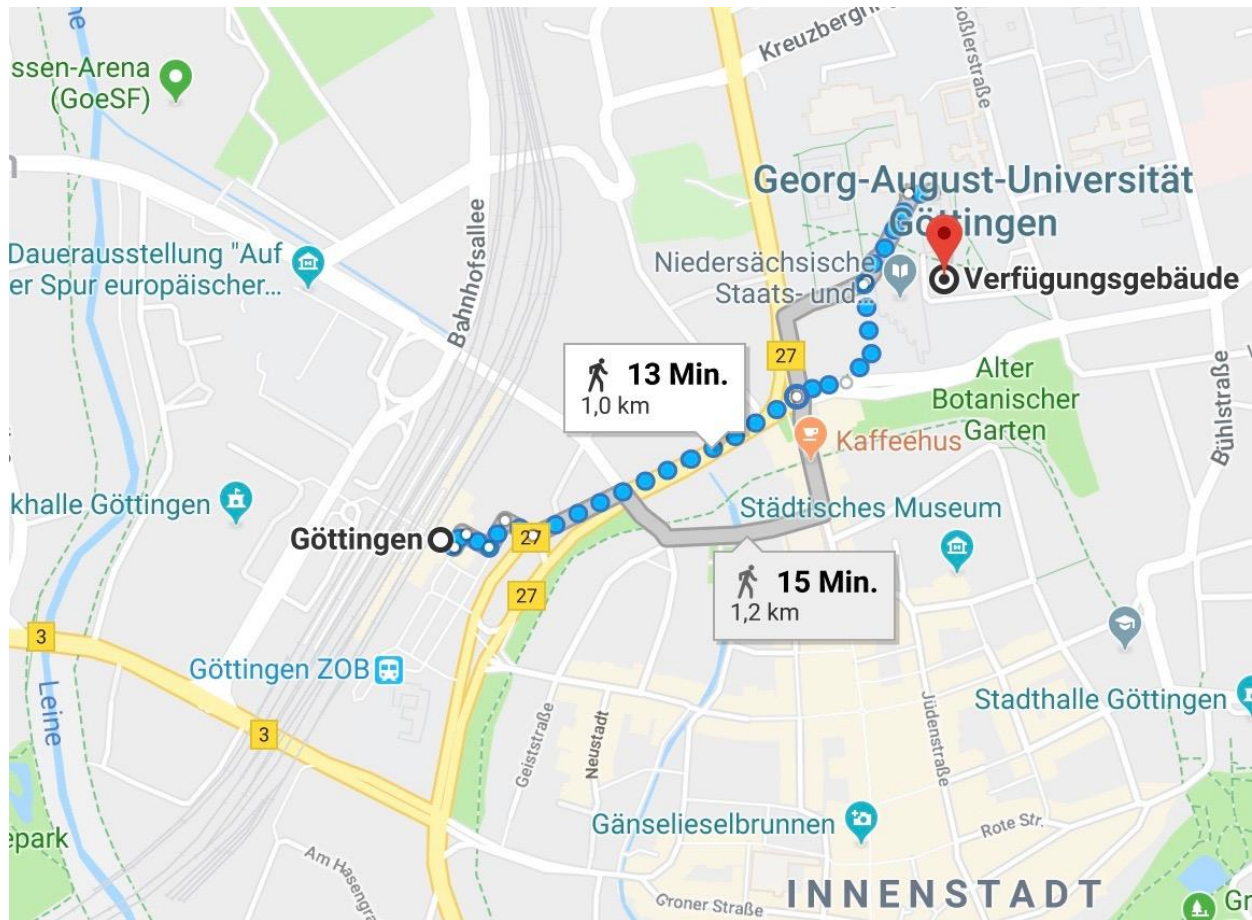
ssen-Arena
(GoeSF)

Kreuzbergri

oßlerstraße

Georg-August-Universität
Göttingen

Dauerausstellung "Auf
er Spur europäischer...

Bahnhofsallee

Niedersächsische
Staats- und...

Verfügungsgebäude

27

13 Min.
1,0 km

Alter
Botanischer
Garten

Bühlstraße

Kaffeehus

khalle Göttingen

Städtisches Museum

Göttingen

27

27

15 Min.
1,2 km

3

Göttingen ZOB

Stadthalle Göttingen

Leine

3

Geiststraße

Neustadt

Jüdenstraße

Gänselieselbrunnen

Rote Str.

epark

Am Hasengr

Groner Straße

INNENSTADT

Gr